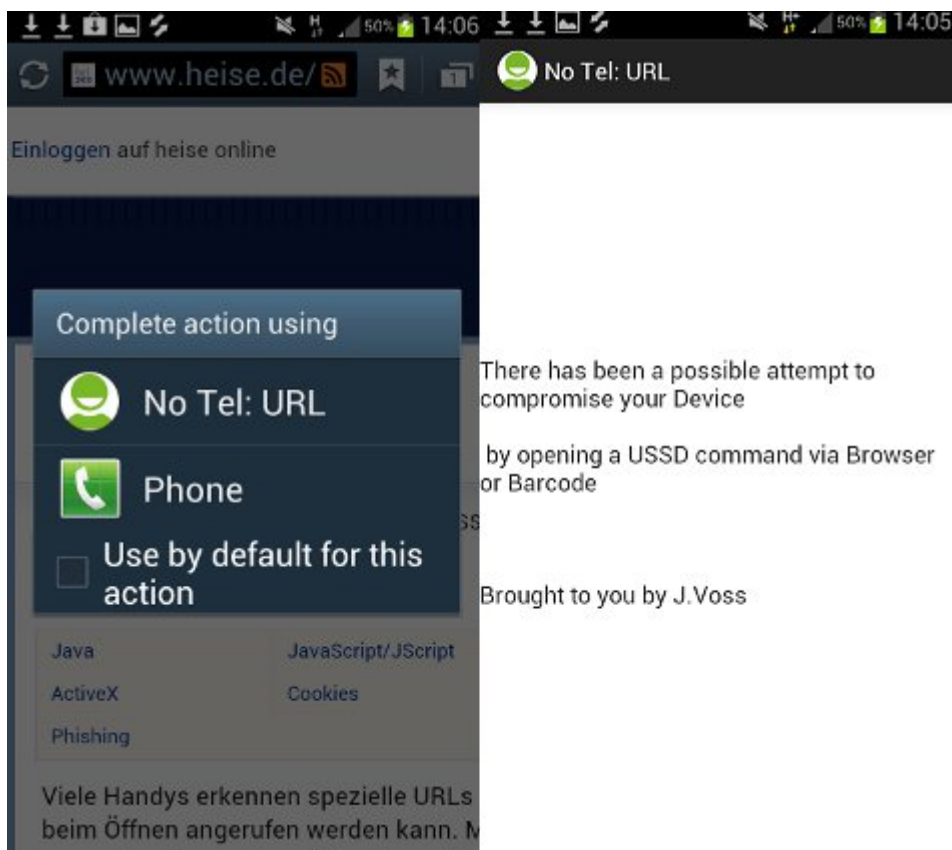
50% 14:06

www.heise.de/

Einloggen auf heise online

Complete action using

No Tel: URL

Phone

Use by default for this action

SS

Java

JavaScript/JScript

ActiveX

Cookies

Phishing

Viele Handys erkennen spezielle URLs beim Öffnen angerufen werden kann. M

50% 14:05

No Tel: URL

There has been a possible attempt to compromise your Device

by opening a USSD command via Browser or Barcode

Brought to you by J.Voss